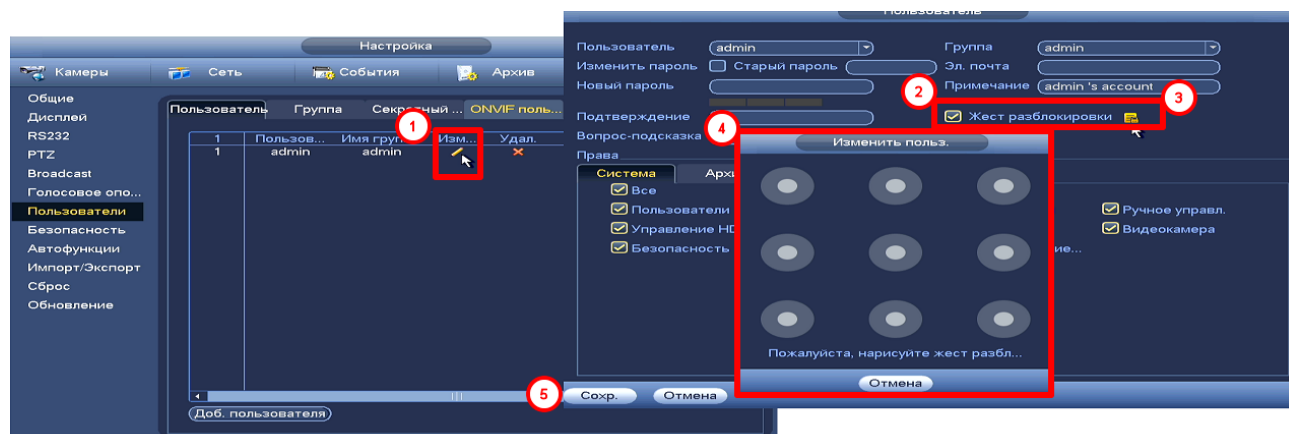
Настройка

Камеры
Сеть
События
Архив

Общие
Дисплей
RS232
PTZ
Broadcast
Голосовое опо...
Пользователи
Безопасность
Автофункции
Импорт/Экспорт
Сброс
Обновление

Пользователь
Группа
Секретный ...
ONVIF поль...

| | Пользов... | Имя груп... | Изм... | Удал. |
|---|---|---|---|---|
| 1 | admin | admin | | |

Доб. пользователя

1

Пользователь

Пользователь admin
Группа admin
Изменить пароль
Старый пароль
Эл. почта
Новый пароль
Примечание admin 's account
Подтверждение
Жест разблокировки
Вопрос-подсказка
Права
Система
Архив
Все
Пользователи
Управление HD
Безопасность
Ручное управл.
Видеокамера
ие...

Изменить польз.

Пожалуйста, нарисуйте жест разбл...
Отмена

Сохр.
Отмена

2
3
4
5